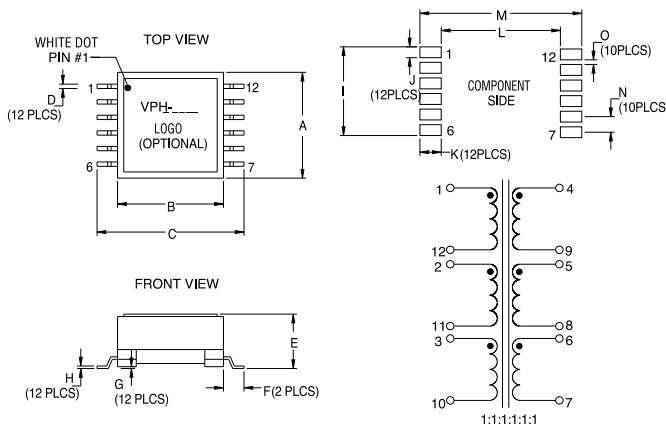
WHITE DOT PIN #1

TOP VIEW

D (12 PLCS)

1

6

12

7

VPH-____

LOGO (OPTIONAL)

A

B

C

M

L

1

I

J (12PLCS)

6

K(12PLCS)

COMPONENT SIDE

12

O (10PLCS)

N (10PLCS

7

FRONT VIEW

E

H (12 PLCS)

G (12 PLCS)

F(2 PLCS)

1

12

2

11

3

10

4

9

5

8

6

7

1:1:1:1:1:1